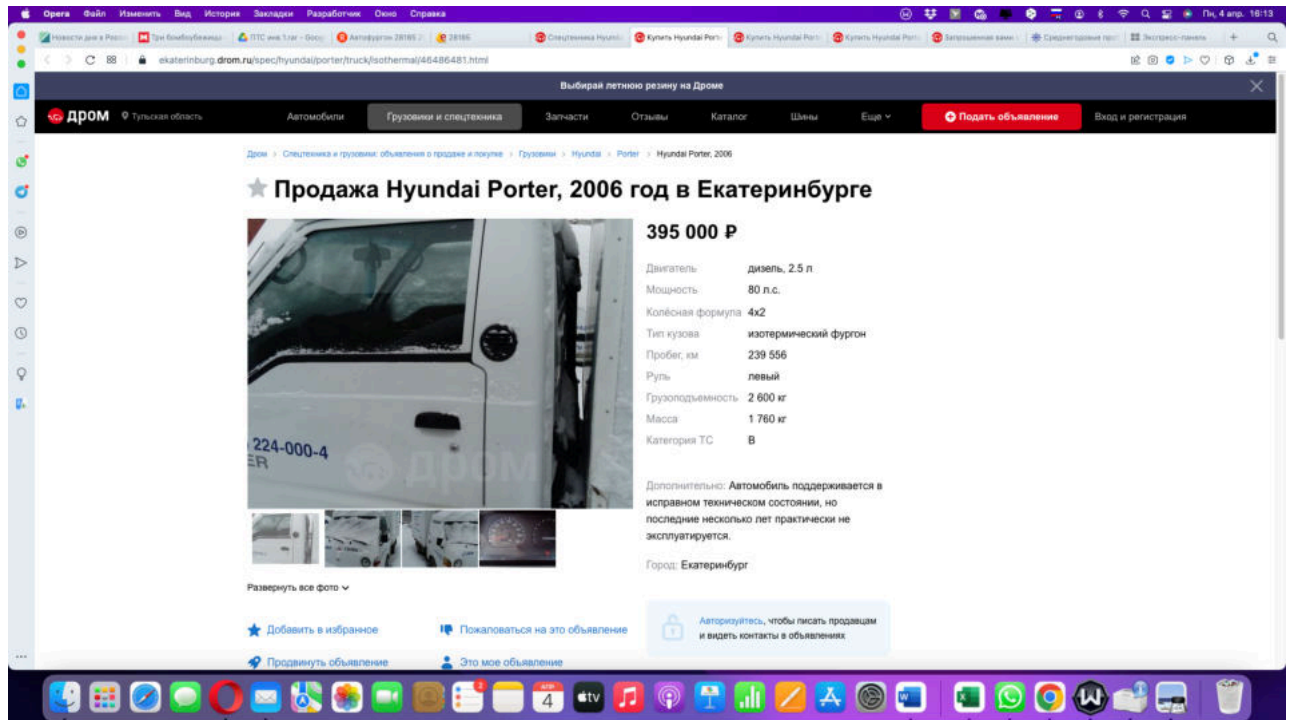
Opera Файл Изменить Вид История Закладки Разработчик Окно Справка

Пн, 4 апр. 16:13

Новости дня в России | Три бомбоубежища | ПТС вне.1.rar – Goog | Автофургон 28185 | 28185 | Спецтехника Hyundai | Купить Hyundai Porter | Купить Hyundai Porter | Купить Hyundai Porter | Запрошенная важн | Среднегодовые про | Экспресс-панель

ekaterinburg.drom.ru/spec/hyundai/porter/truck/isothermal/46486481.html

Выбирай летнюю резину на Дроме

дром Тульская область Автомобили Грузовики и спецтехника Запчасти Отзывы Каталог Шины Еще Подать объявление Вход и регистрация

Дром > Спецтехника и грузовики: объявления о продаже и покупке > Грузовики > Hyundai > Porter > Hyundai Porter, 2006

Продажа Hyundai Porter, 2006 год в Екатеринбурге

224-000-4
ER

дром

395 000 ₽

| | |
|---|---|
| Двигатель | дизель, 2.5 л |
| Мощность | 80 л.с. |
| Колёсная формула | 4x2 |
| Тип кузова | изотермический фургон |
| Пробег, км | 239 556 |
| Руль | левый |
| Грузоподъемность | 2 600 кг |
| Масса | 1 760 кг |
| Категория ТС | B |

Дополнительно: Автомобиль поддерживается в исправном техническом состоянии, но последние несколько лет практически не эксплуатируется.

Город: Екатеринбург

Развернуть все фото

Добавить в избранное

Пожаловаться на это объявление

Авторизуйтесь, чтобы писать продавцам и видеть контакты в объявлениях

Продвинуть объявление

Это мое объявление

АПР
4